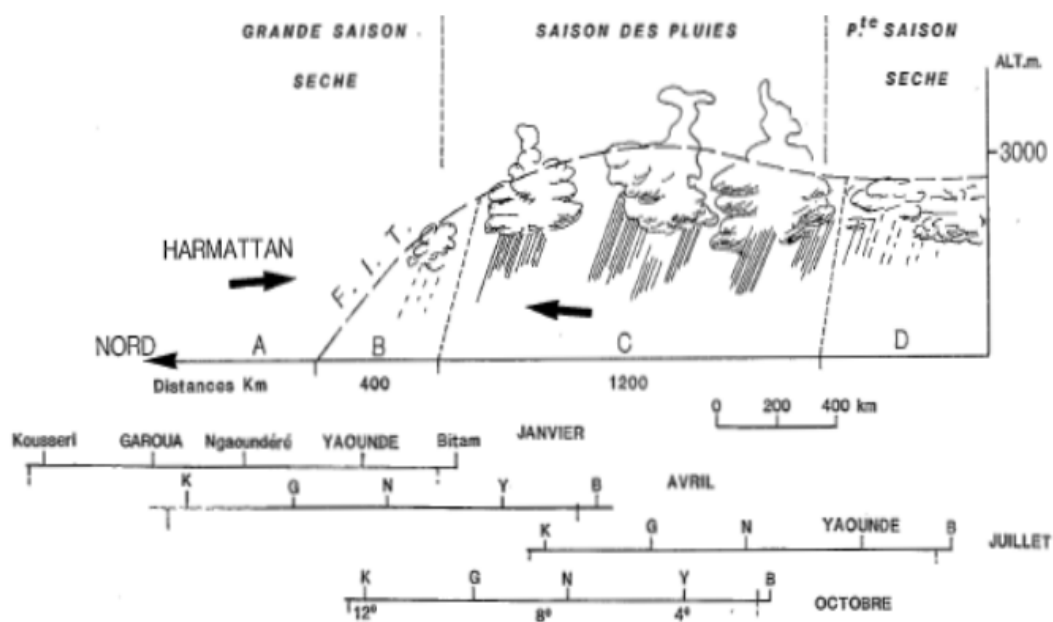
GRANDE SAISON

SECHE

SAISON DES PLUIES

P.$^{te}$ SAISON

SECHE

ALT.m.

3000

HARMATTAN

F. I. T.

NORD

A

B

C

D

Distances Km

400

1200

0 200 400 km

Kousseri GAROUA Ngaoundéré YAOUNDE Bitam

JANVIER

K G N Y B

AVRIL

K G N YAOUNDE B

JUILLET

K G N Y B

12° 8° 4°

OCTOBRE